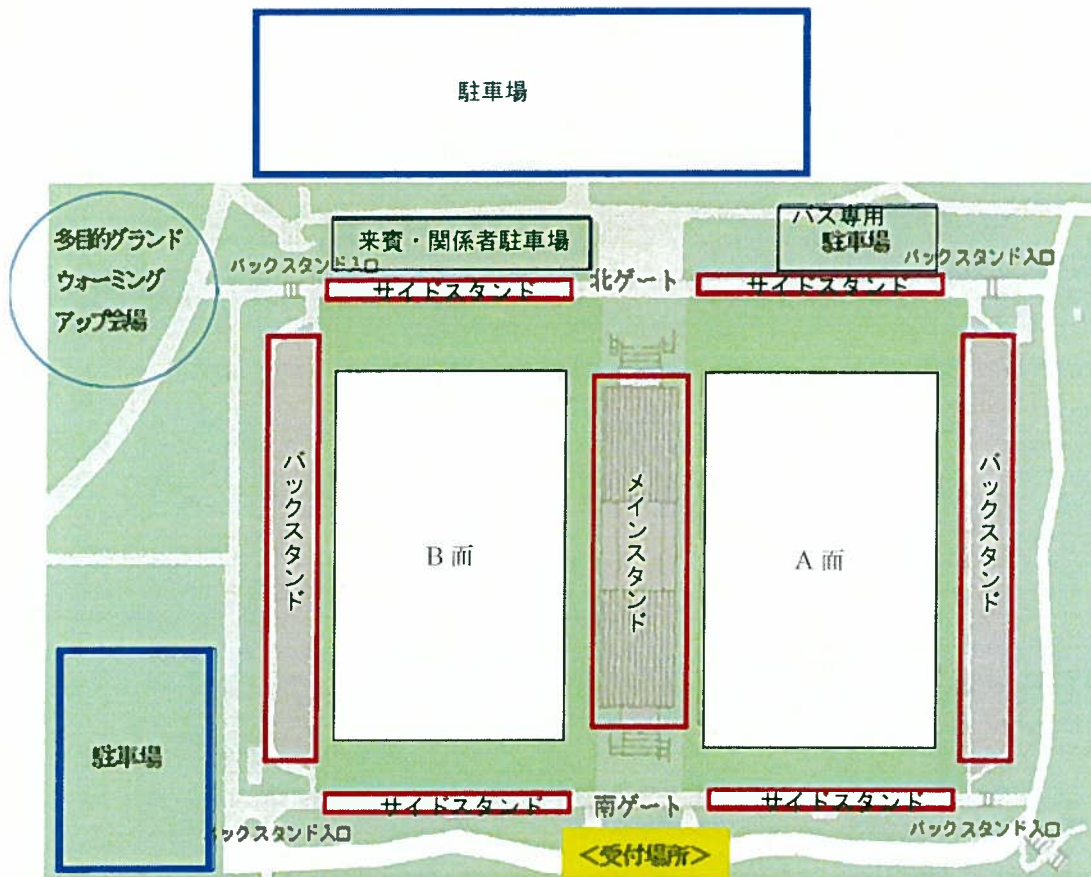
駐車場

多目的グランド
ウォーミング
アップ会場

来賓・関係者駐車場

バス専用
駐車場

バックスタンド入口

バックスタンド入口

サイドスタンド

北ゲート

サイドスタンド

バックスタンド

B 面

メインスタンド

A 面

バックスタンド

駐車場

サイドスタンド

南ゲート

サイドスタンド

バックスタンド入口

バックスタンド入口

<受付場所>